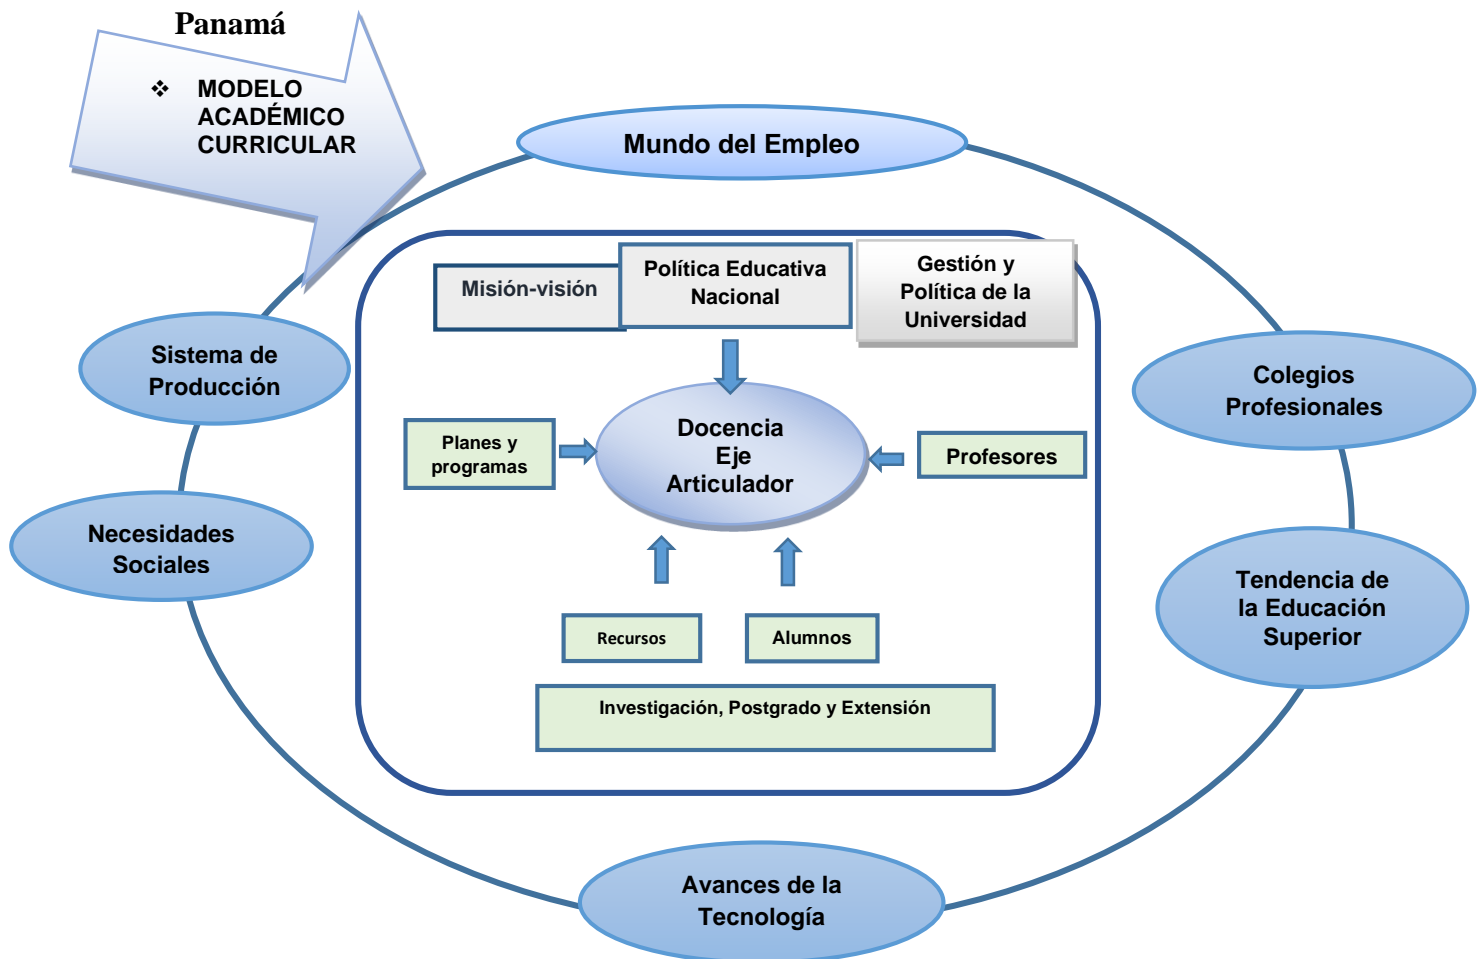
Panamá

❖ MODELO ACADÉMICO CURRICULAR

Mundo del Empleo

Misión-visión

Política Educativa Nacional

Gestión y Política de la Universidad

Sistema de Producción

Colegios Profesionales

Planes y programas

Docencia Eje Articulador

Profesores

Necesidades Sociales

Tendencia de la Educación Superior

Recursos

Alumnos

Investigación, Postgrado y Extensión

Avances de la Tecnología